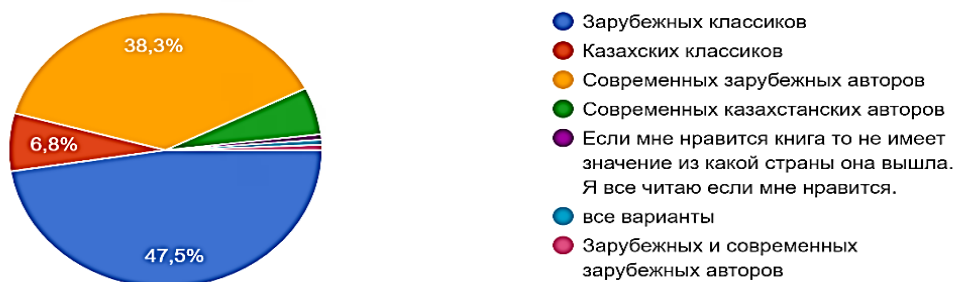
38,3%

6,8%

47,5%

Зарубежных классиков
Казахских классиков
Современных зарубежных авторов
Современных казахстанских авторов
Если мне нравится книга то не имеет значение из какой страны она вышла. Я все читаю если мне нравится.
все варианты
Зарубежных и современных зарубежных авторов